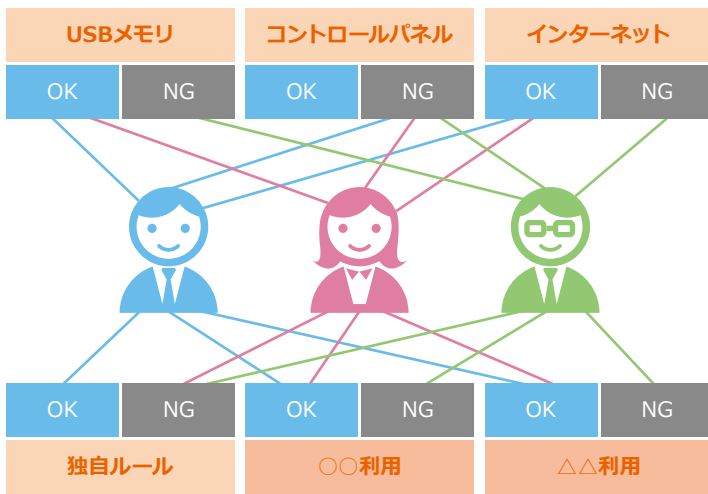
USBメモリ

| OK | NG |
|---|---|

コントロールパネル

| OK | NG |
|---|---|

インターネット

| OK | NG |
|---|---|

| OK | NG |
|---|---|

独自ルール

| OK | NG |
|---|---|

○○利用

| OK | NG |
|---|---|

△△利用